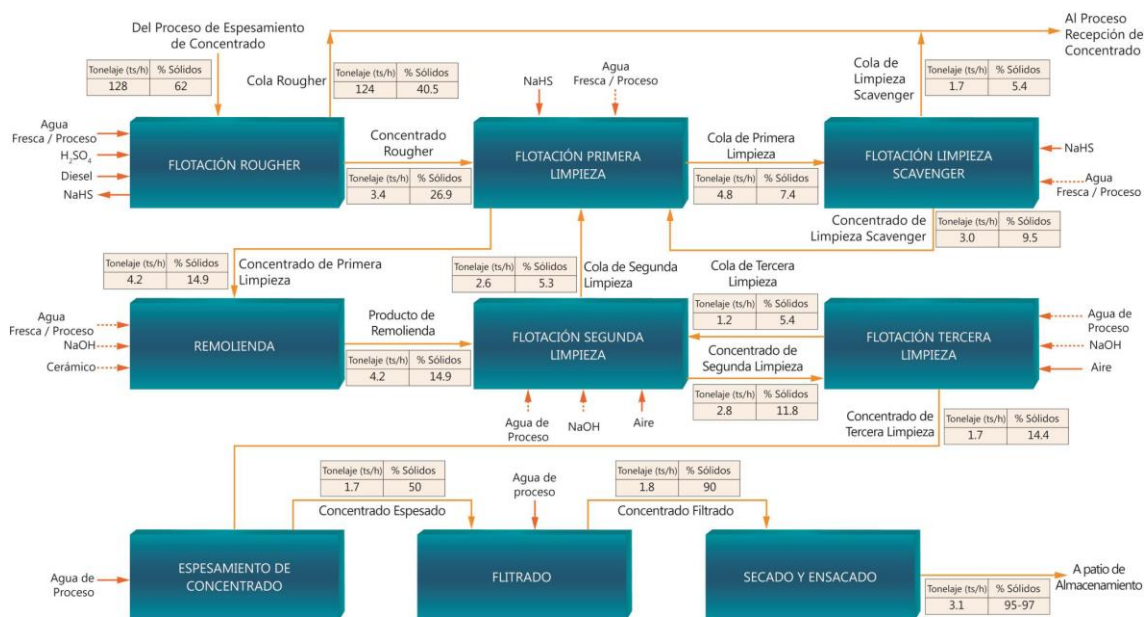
Del Proceso de Espesamiento de Concentrado

| Tonelaje (ts/h) | % Sólidos |
|---|---|
| 128 | 62 |

Cola Rougher

| Tonelaje (ts/h) | % Sólidos |
|---|---|
| 124 | 40.5 |

NaHS

Agua Fresca / Proceso

Al Proceso Recepción de Concentrado

Cola de Limpieza Scavenger

| Tonelaje (ts/h) | % Sólidos |
|---|---|
| 1.7 | 5.4 |

Agua Fresca / Proceso

$H_2SO_4$

Diesel

NaHS

FLOTACIÓN ROUGHER

Concentrado Rougher

| Tonelaje (ts/h) | % Sólidos |
|---|---|
| 3.4 | 26.9 |

FLOTACIÓN PRIMERA LIMPIEZA

Cola de Primera Limpieza

| Tonelaje (ts/h) | % Sólidos |
|---|---|
| 4.8 | 7.4 |

FLOTACIÓN LIMPIEZA SCAVENGER

NaHS

Agua Fresca / Proceso

Concentrado de Limpieza Scavenger

| Tonelaje (ts/h) | % Sólidos |
|---|---|
| 3.0 | 9.5 |

| Tonelaje (ts/h) | % Sólidos |
|---|---|
| 4.2 | 14.9 |

Concentrado de Primera Limpieza

| Tonelaje (ts/h) | % Sólidos |
|---|---|
| 2.6 | 5.3 |

Cola de Segunda Limpieza

Cola de Tercera Limpieza

| Tonelaje (ts/h) | % Sólidos |
|---|---|
| 1.2 | 5.4 |

Agua Fresca / Proceso

NaOH

Cerámico

REMOLIENDA

Producto de Remolienda

| Tonelaje (ts/h) | % Sólidos |
|---|---|
| 4.2 | 14.9 |

FLOTACIÓN SEGUNDA LIMPIEZA

Concentrado de Segunda Limpieza

| Tonelaje (ts/h) | % Sólidos |
|---|---|
| 2.8 | 11.8 |

FLOTACIÓN TERCERA LIMPIEZA

Agua de Proceso

NaOH

Aire

Agua de Proceso

NaOH

Aire

Concentrado de Tercera Limpieza

| Tonelaje (ts/h) | % Sólidos |
|---|---|
| 1.7 | 14.4 |

| Tonelaje (ts/h) | % Sólidos |
|---|---|
| 1.7 | 50 |

Concentrado Espesado

Agua de proceso

| Tonelaje (ts/h) | % Sólidos |
|---|---|
| 1.8 | 90 |

Concentrado Filtrado

Agua de Proceso

ESPESAMIENTO DE CONCENTRADO

FLITRADO

SECADO Y ENSACADO

A patio de Almacenamiento

| Tonelaje (ts/h) | % Sólidos |
|---|---|
| 3.1 | 95-97 |